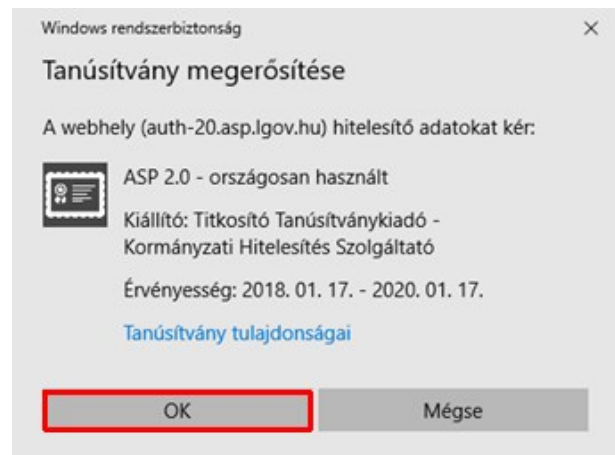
Windows rendszerbiztonság

×

Tanúsítvány megerősítése

A webhely (auth-20.asp.lgov.hu) hitelesítő adatokat kér:

ASP 2.0 - országosan használt

Kiállító: Titkosító Tanúsítványkiadó - Kormányzati Hitelesítés Szolgáltató

Érvényesség: 2018. 01. 17. - 2020. 01. 17.

Tanúsítvány tulajdonságai

OK

Mégse